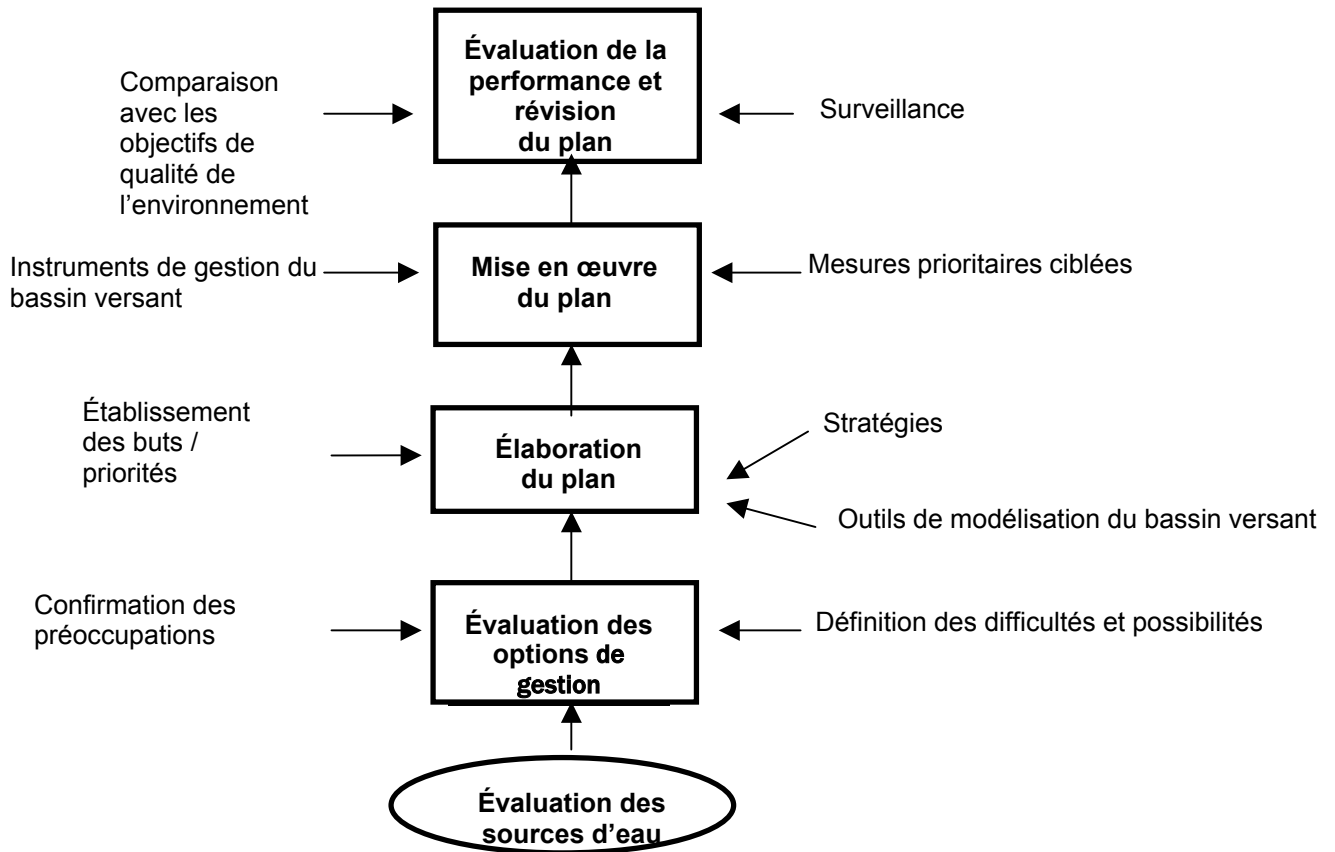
Comparaison avec les objectifs de qualité de l’environnement

Évaluation de la performance et révision du plan

Surveillance

Instruments de gestion du bassin versant

Mise en œuvre du plan

Mesures prioritaires ciblées

Établissement des buts / priorités

Élaboration du plan

Stratégies

Outils de modélisation du bassin versant

Confirmation des préoccupations

Évaluation des options de gestion

Définition des difficultés et possibilités

Évaluation des sources d’eau